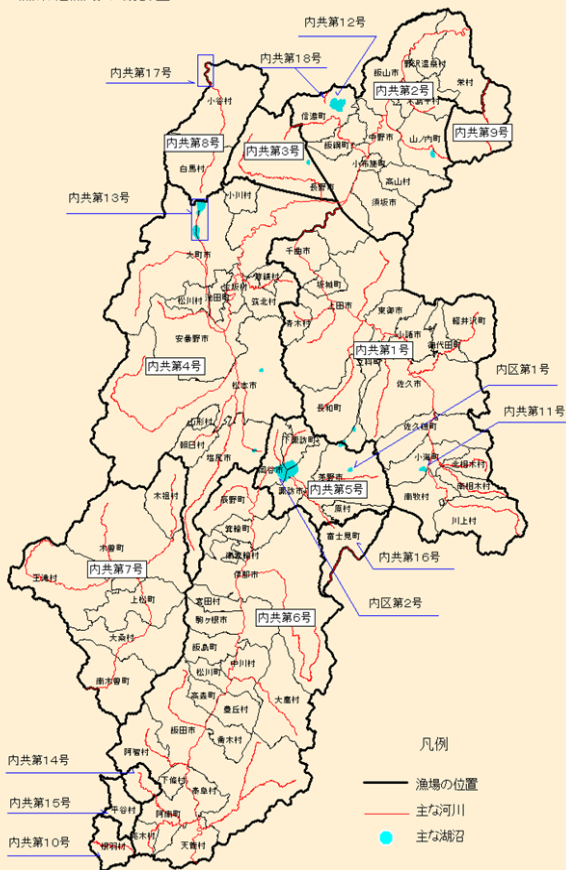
内共第12号
内共第18号
内共第17号
飯山市
栄村
内共第2号
小谷村
信濃町
木島平村
内共第9号
山ノ内町
内共第8号
内共第3号
飯綱町
中野市
小布施町
白馬村
高山村
長野市
須坂市
内共第13号
小川村
千曲市
大町市
坂城町
上田市
東御市
軽井沢町
松川村
池田町
筑北村
青木村
御代田町
安曇野市
内共第1号
小諸市
立科町
佐久市
内共第4号
松本市
長和町
内区第1号
内共第11号
佐久穂町
山形村
小海町
北相木村
朝日村
南相木村
塩尻市
下諏訪町
岡谷市
茅野市
南牧村
木祖村
辰野町
諏訪市
内共第5号
原村
川上村
箕輪町
富士見町
南箕輪村
内共第16号
木曽町
伊那市
王滝村
内共第7号
上松町
宮田村
内区第2号
駒ヶ根市
内共第6号
大桑村
飯島町
中川村
松川町
南木曽町
高森町
大鹿村
豊丘村
飯田市
喬木村
凡例
阿智村
内共第14号
漁場の位置
下條村
泰阜村
主な河川
内共第15号
平谷村
阿南町
主な湖沼
内共第10号
売木村
根羽村
天龍村